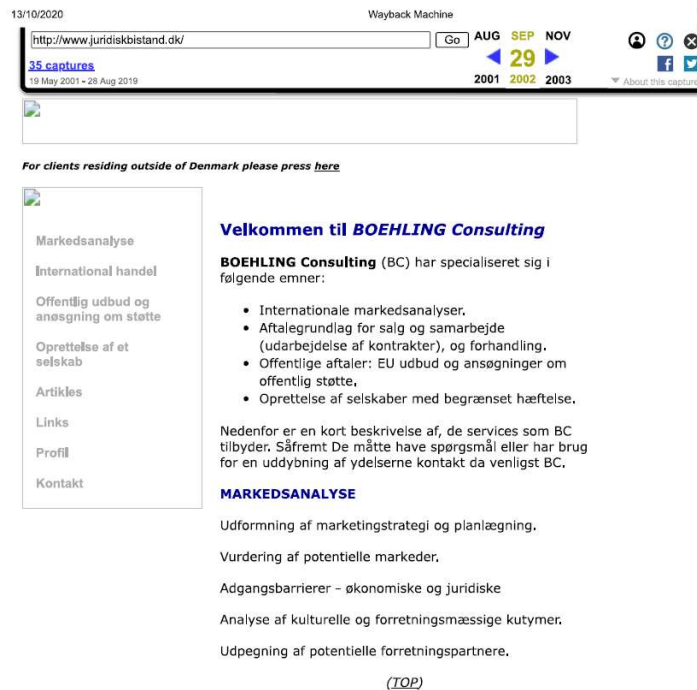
13/10/2020

Wayback Machine

http://www.juridiskbistand.dk/

Go

AUG SEP NOV

29

2001 2002 2003

35 captures

19 May 2001 - 28 Aug 2019

About this capture

For clients residing outside of Denmark please press here

Markedsanalyse

International handel

Offentlig udbud og ansøgning om støtte

Oprettelse af et selskab

Artikles

Links

Profil

Kontakt

Velkommen til BOEHLING Consulting

BOEHLING Consulting (BC) har specialiseret sig i følgende emner:

- Internationale markedsanalyser.
- Aftalegrundlag for salg og samarbejde (udarbejdelse af kontrakter), og forhandling.
- Offentlige aftaler: EU udbud og ansøgninger om offentlig støtte.
- Oprettelse af selskaber med begrænset hæftelse.

Nedenfor er en kort beskrivelse af, de services som BC tilbyder. Såfremt De måtte have spørgsmål eller har brug for en uddybning af ydelserne kontakt da venligst BC.

MARKEDSANALYSE

Udformning af marketingstrategi og planlægning.

Vurdering af potentielle markeder.

Adgangsbarrierer - økonomiske og juridiske

Analyse af kulturelle og forretningsmæssige kutymer.

Udpegning af potentielle forretningspartnere.

(TOP)